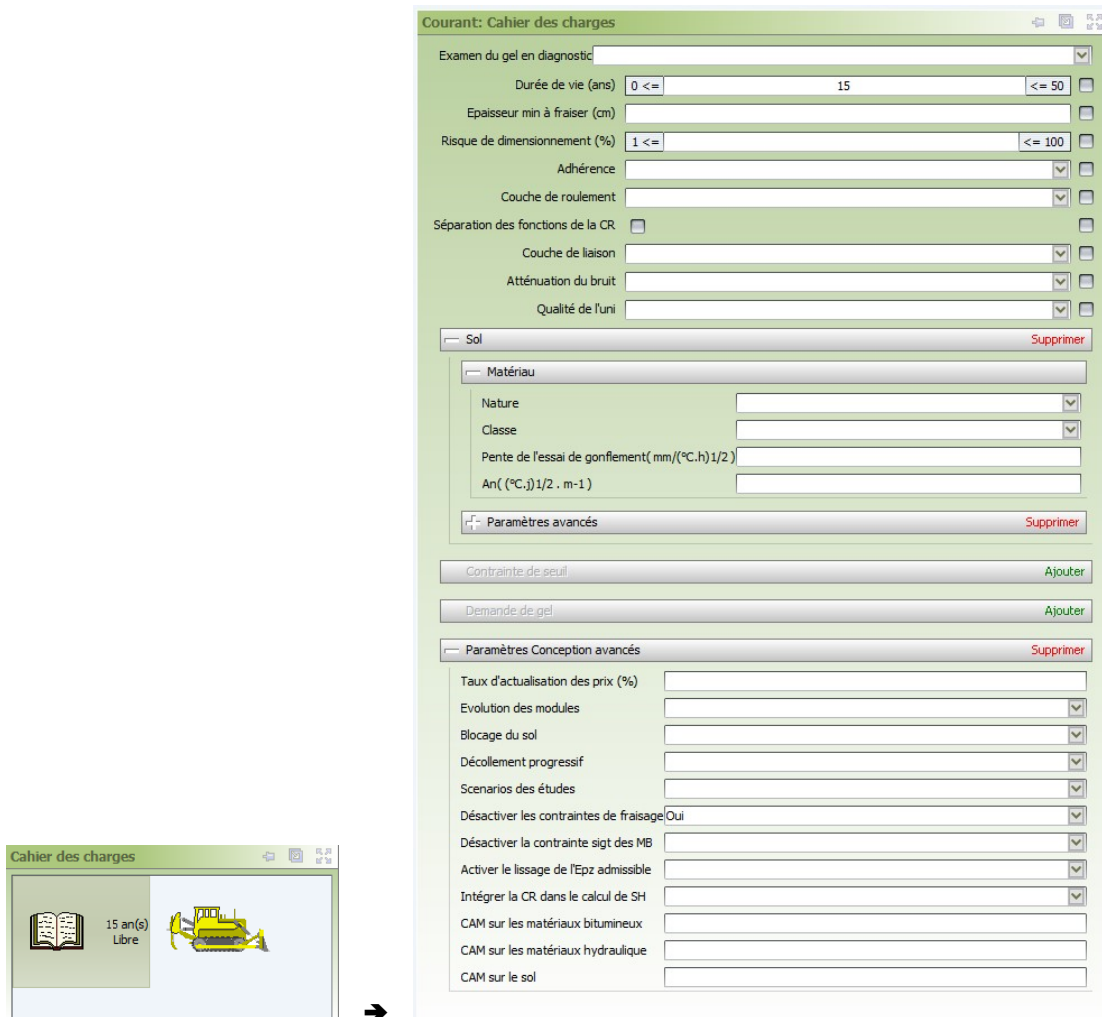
Courant: Cahier des charges

Examen du gel en diagnostic

Durée de vie (ans) 0 <= 15 <= 50

Epaisseur min à fraiser (cm)

Risque de dimensionnement (%) 1 <= <= 100

Adhérence

Couche de roulement

Séparation des fonctions de la CR

Couche de liaison

Atténuation du bruit

Qualité de l'uni

— Sol Supprimer

— Matériau

Nature

Classe

Pente de l'essai de gonflement( mm/(°C.h)1/2 )

An( (°C.j)1/2 . m-1 )

Paramètres avancés Supprimer

Contrainte de seuil Ajouter

Demande de gel Ajouter

— Paramètres Conception avancés Supprimer

Taux d'actualisation des prix (%)

Evolution des modules

Blocage du sol

Décollement progressif

Scenarios des études

Désactiver les contraintes de fraisage Oui

Désactiver la contrainte sigt des MB

Activer le lissage de l'Epz admissible

Intégrer la CR dans le calcul de SH

CAM sur les matériaux bitumineux

CAM sur les matériaux hydraulique

CAM sur le sol

Cahier des charges

15 an(s)
Libre

➔